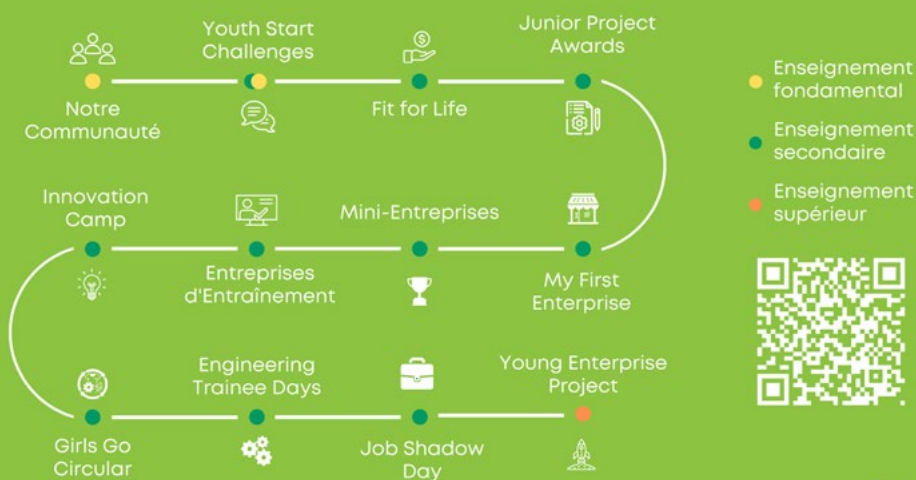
Notre Communauté

Youth Start Challenges

Fit for Life

Junior Project Awards

Innovation Camp

Entreprises d'Entraînement

Mini-Entreprises

My First Enterprise

Girls Go Circular

Engineering Trainee Days

Job Shadow Day

Young Enterprise Project

Enseignement fondamental

Enseignement secondaire

Enseignement supérieur